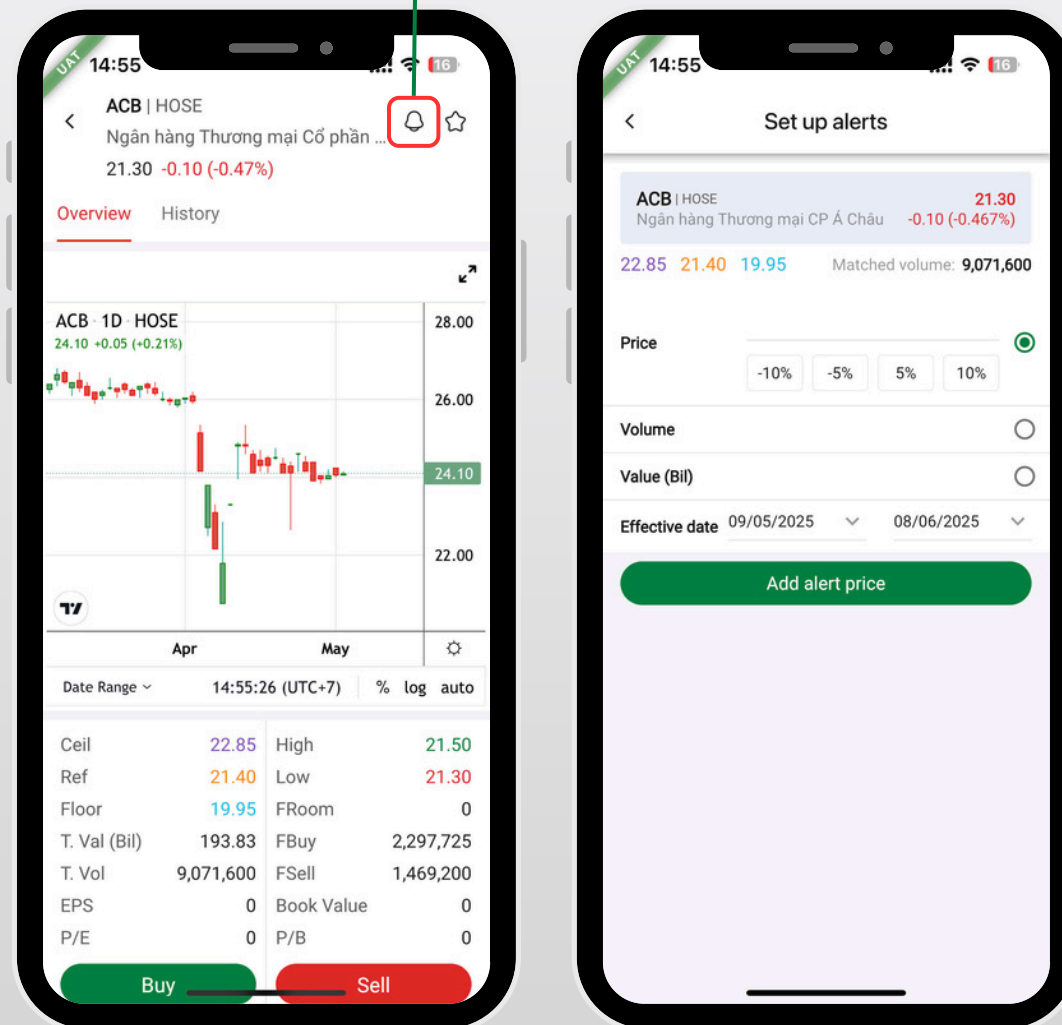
UAT
14:55
16

ACB | HOSE
Ngân hàng Thương mại Cổ phần ...
21.30 -0.10 (-0.47%)

Overview History

ACB · 1D · HOSE
24.10 +0.05 (+0.21%)

28.00
26.00
24.10
22.00

Apr May

Date Range 14:55:26 (UTC+7) % log auto

| Ceil | 22.85 | High | 21.50 |
|---|---|---|---|
| Ref | 21.40 | Low | 21.30 |
| Floor | 19.95 | FRoom | 0 |
| T. Val (Bil) | 193.83 | FBuy | 2,297,725 |
| T. Vol | 9,071,600 | FSell | 1,469,200 |
| EPS | 0 | Book Value | 0 |
| P/E | 0 | P/B | 0 |

Buy Sell

UAT
14:55
16

Set up alerts

ACB | HOSE 21.30
Ngân hàng Thương mại CP Á Châu -0.10 (-0.467%)

22.85 21.40 19.95 Matched volume: 9,071,600

Price
-10% -5% 5% 10%

Volume

Value (Bil)

Effective date 09/05/2025 08/06/2025

Add alert price